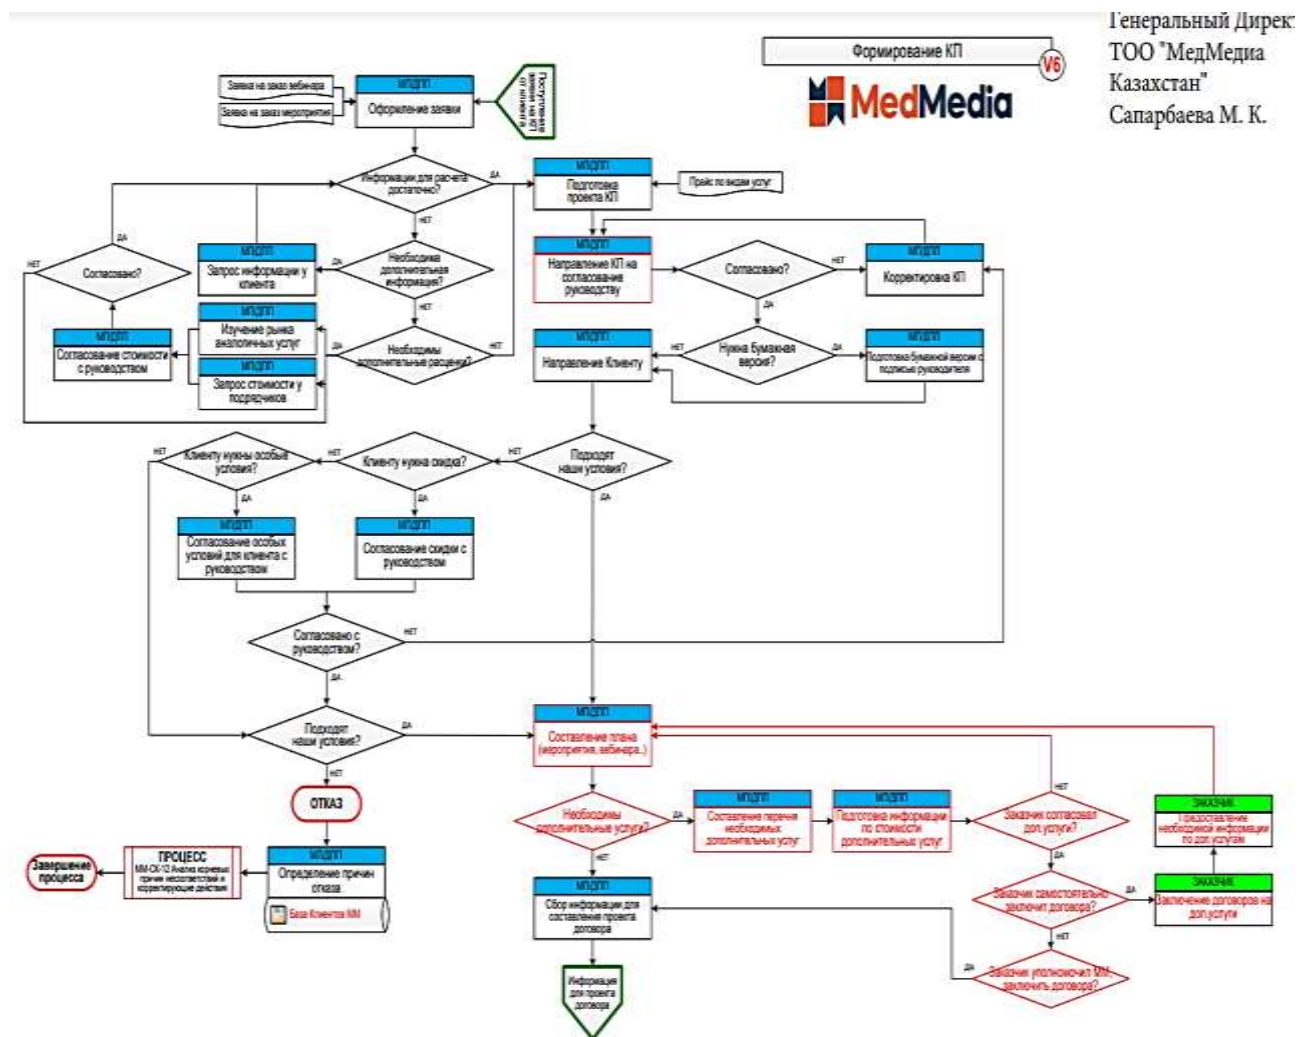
Генеральный Директ
ТОО "МедМедиа Казахстан"
Сапарбаева М. К.

Формирование КП
V6
MedMedia

Заявка на заказ вебинара
Заявка на заказ мероприятия
МПДПП
Оформление заявки
Поступление заявки на КП от клиента

Информации для расчета достаточно?
ДА
НЕТ
МПДПП
Подготовка проекта КП
Прайс по видам услуг

ДА
НЕТ
Согласовано?
МПДПП
Запрос информации у клиента
ДА
Необходима дополнительная информация?
НЕТ

МПДПП
Направление КП на согласование руководству
Согласовано?
НЕТ
МПДПП
Корректировка КП
ДА

МПДПП
Изучение рынка аналогичных услуг
МПДПП
Согласование стоимости с руководством
МПДПП
Запрос стоимости у подрядчиков
ДА
Необходимы дополнительные расчеты?
НЕТ

МПДПП
Направление Клиенту
НЕТ
Нужна Бумажная версия?
ДА
МПДПП
Подготовка бумажной версии с подписью руководителя

НЕТ
Клиенту нужны особые условия?
НЕТ
Клиенту нужна скидка?
НЕТ
Подходят наши условия?
ДА
ДА
ДА
МПДПП
Согласование особых условий для клиента с руководством
МПДПП
Согласование скидки с руководством

Согласовано с руководством?
НЕТ
ДА
Подходят наши условия?
ДА
НЕТ
МПДПП
Составление плана (мероприятия, вебинара..)

ОТКАЗ
Необходимы дополнительные услуги?
ДА
МПДПП
Составление перечня необходимых дополнительных услуг
МПДПП
Подготовка информации по стоимости дополнительных услуг
НЕТ
Заказчик согласовал доп.услуги?
ЗАКАЗЧИК
Предоставление необходимой информации по доп.услугам
ДА

Завершение процесса
ПРОЦЕСС
ММ-СК-12 Анализ коренных причин несоответствий и корректирующие действия
МПДПП
Определение причин отказа
База Клиентов ММ
НЕТ
МПДПП
Сбор информации для составления проекта договора
Заказчик самостоятельно заключит договора?
ДА
ЗАКАЗЧИК
Заключение договоров на доп.услуги
НЕТ
ДА
Заказчик уполномочил ММ заключить договора?
Информация для проекта договора